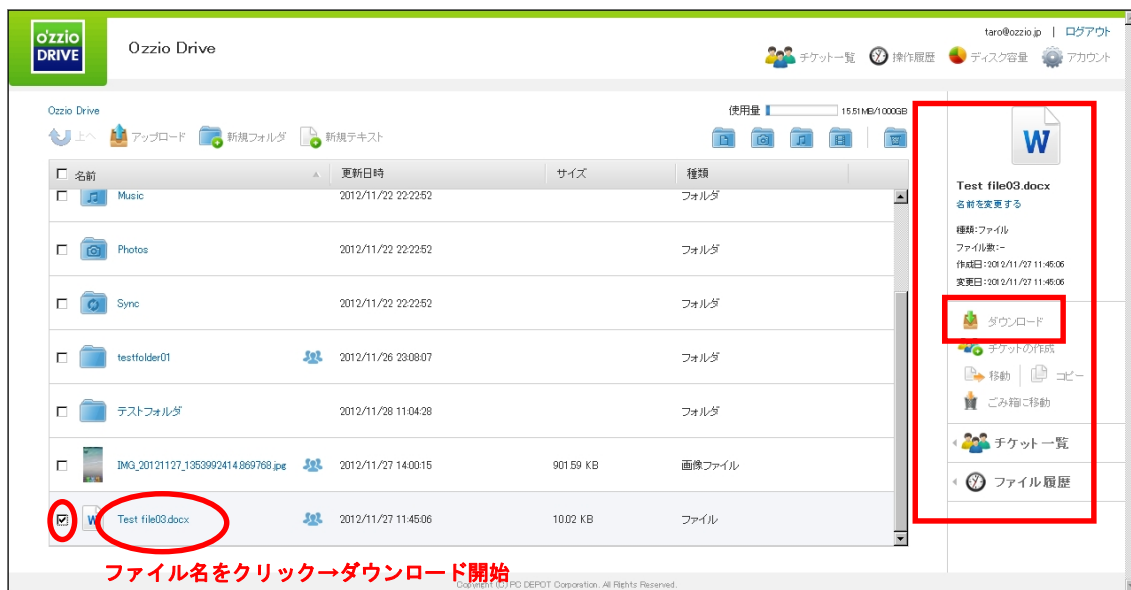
o'zzio DRIVE

Ozzio Drive

taro@ozzio.jp | ログアウト

チケット一覧 操作履歴 ディスク容量 アカウント

Ozzio Drive

上へ アップロード 新規フォルダ 新規テキスト

使用量 15.51MB/1000GB

| 名前 | 更新日時 | サイズ | 種類 |
|---|---|---|---|
| Music | 2012/11/22 22:22:52 | | フォルダ |
| Photos | 2012/11/22 22:22:52 | | フォルダ |
| Sync | 2012/11/22 22:22:52 | | フォルダ |
| testfolder01 | 2012/11/26 23:08:07 | | フォルダ |
| テストフォルダ | 2012/11/28 11:04:28 | | フォルダ |
| IMG_20121127_1353992414.869768.jpg | 2012/11/27 14:00:15 | 901.59 KB | 画像ファイル |
| Test file03.docx | 2012/11/27 11:45:06 | 10.02 KB | ファイル |

ファイル名をクリック→ダウンロード開始

Copyright (C) PC DEPOT Corporation. All Rights Reserved.

W

Test file03.docx

名前を変更する

種類:ファイル
ファイル数:-
作成日:2012/11/27 11:45:06
変更日:2012/11/27 11:45:06

ダウンロード
チケットの作成
移動 コピー
ごみ箱に移動

チケット一覧

ファイル履歴